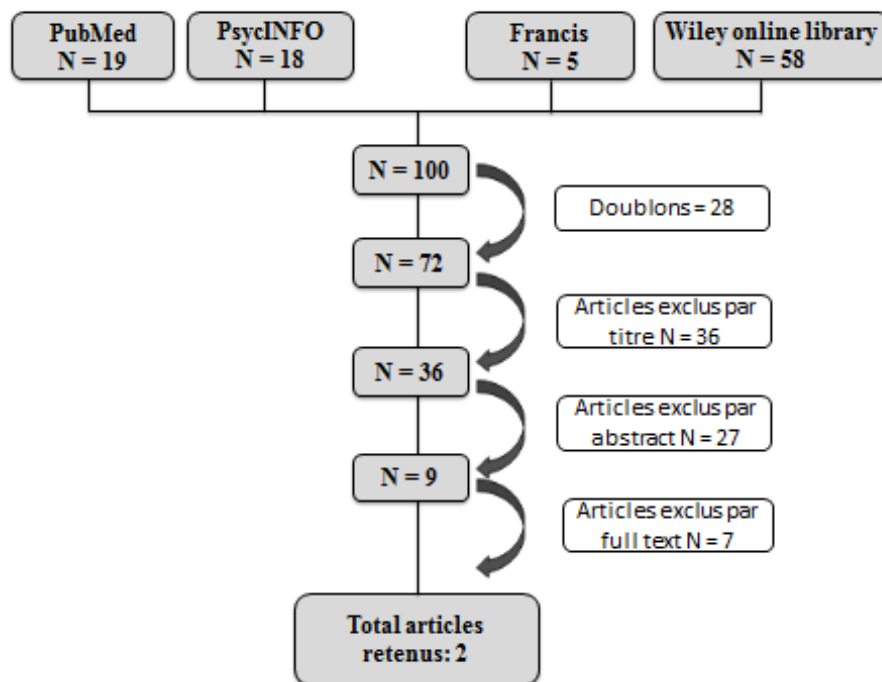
PubMed
N = 19

PsycINFO
N = 18

Francis
N = 5

Wiley online library
N = 58

N = 100

Doublons = 28

N = 72

Articles exclus par titre N = 36

N = 36

Articles exclus par abstract N = 27

N = 9

Articles exclus par full text N = 7

Total articles retenus: 2